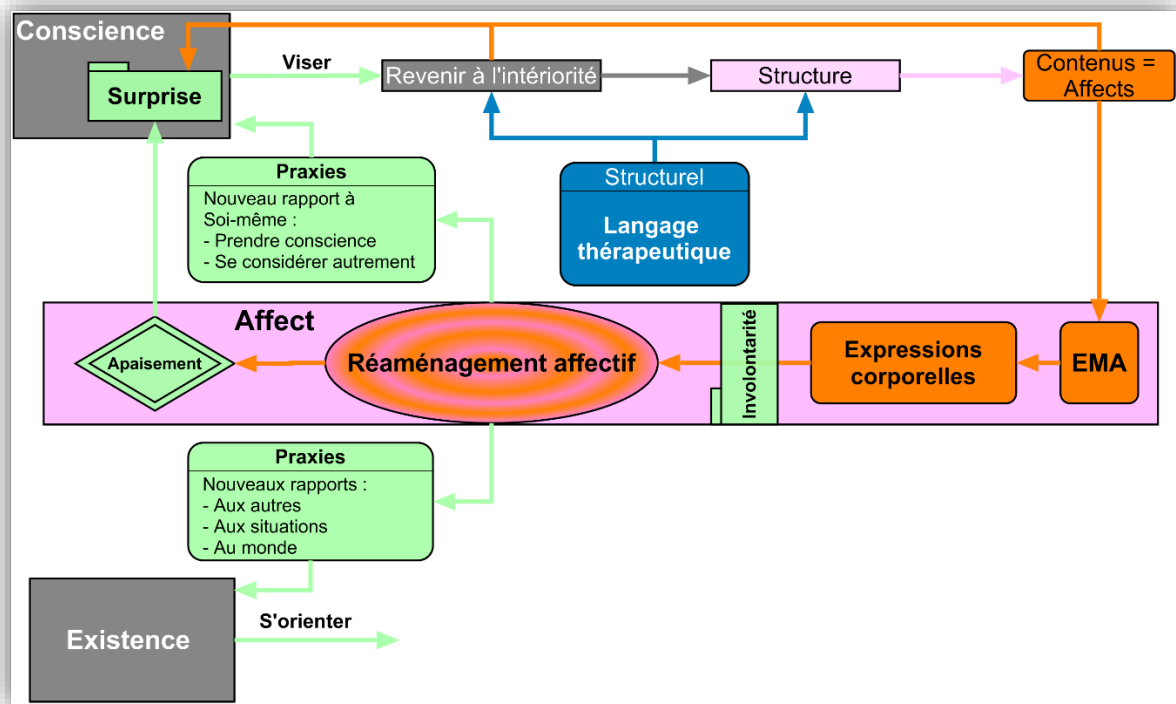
Conscience

Surprise

Viser

Revenir à l'intériorité

Structure

Contenus = Affects

Praxies
Nouveau rapport à Soi-même :
- Prendre conscience
- Se considérer autrement

Structurel
Langage thérapeutique

Affect

Apaisement

Réaménagement affectif

Involontarité

Expressions corporelles

EMA

Praxies
Nouveaux rapports :
- Aux autres
- Aux situations
- Au monde

Existence

S'orienter